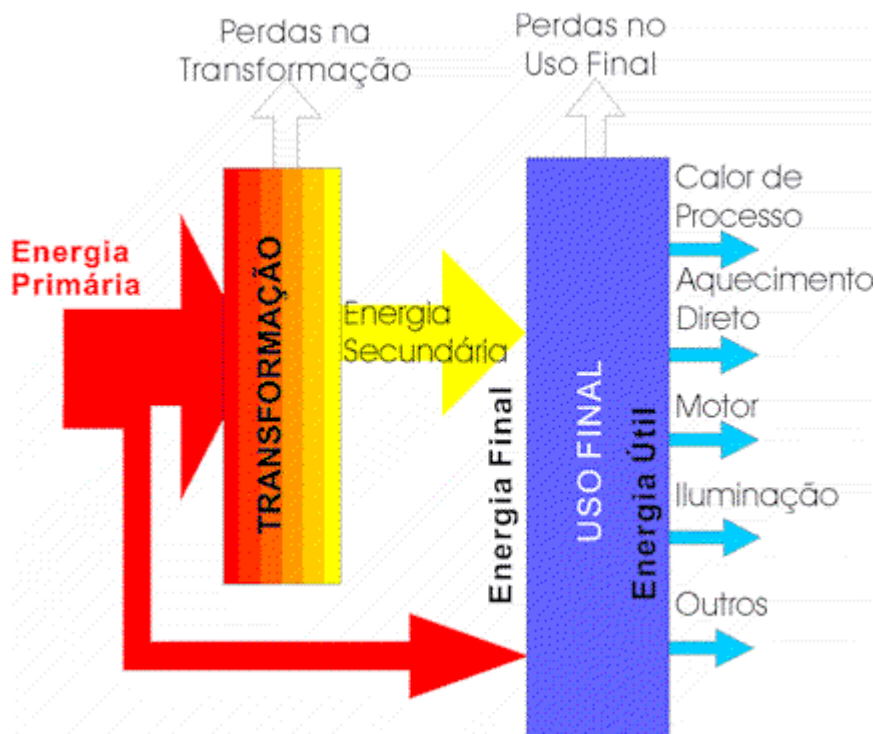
Perdas na Transformação

Perdas no Uso Final

Energia Primária

TRANSFORMAÇÃO

Energia Secundária

Energia Final

USO FINAL

Energia Útil

Calor de Processo

Aquecimento Direto

Motor

Iluminação

Outros